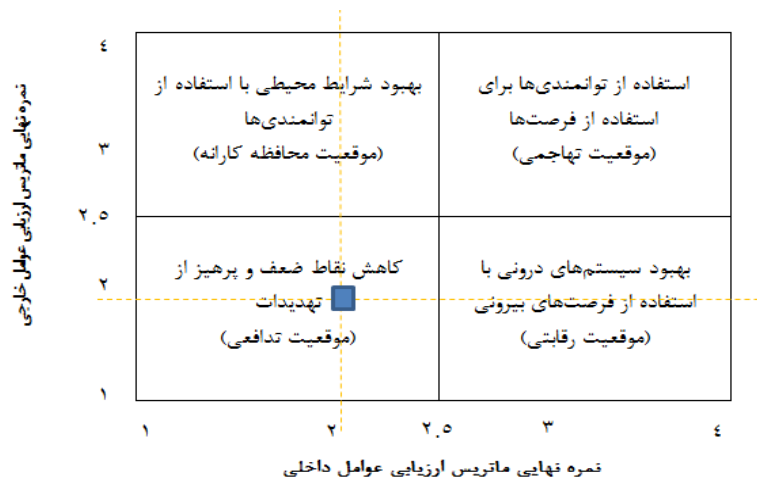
نمره نهایی ماتریس ارزیابی عوامل خارجی

۴
۳
۲.۵
۲
۱

بهبود شرایط محیطی با استفاده از توانمندی‌ها
(موقعیت محافظه کارانه)

استفاده از توانمندی‌ها برای استفاده از فرصت‌ها
(موقعیت تهاجمی)

کاهش نقاط ضعف و پرهیز از تهدیدات
(موقعیت تدافعی)

بهبود سیستم‌های درونی با استفاده از فرصت‌های بیرونی
(موقعیت رقابتی)

۱
۲
۲.۵
۳
۴

نمره نهایی ماتریس ارزیابی عوامل داخلی